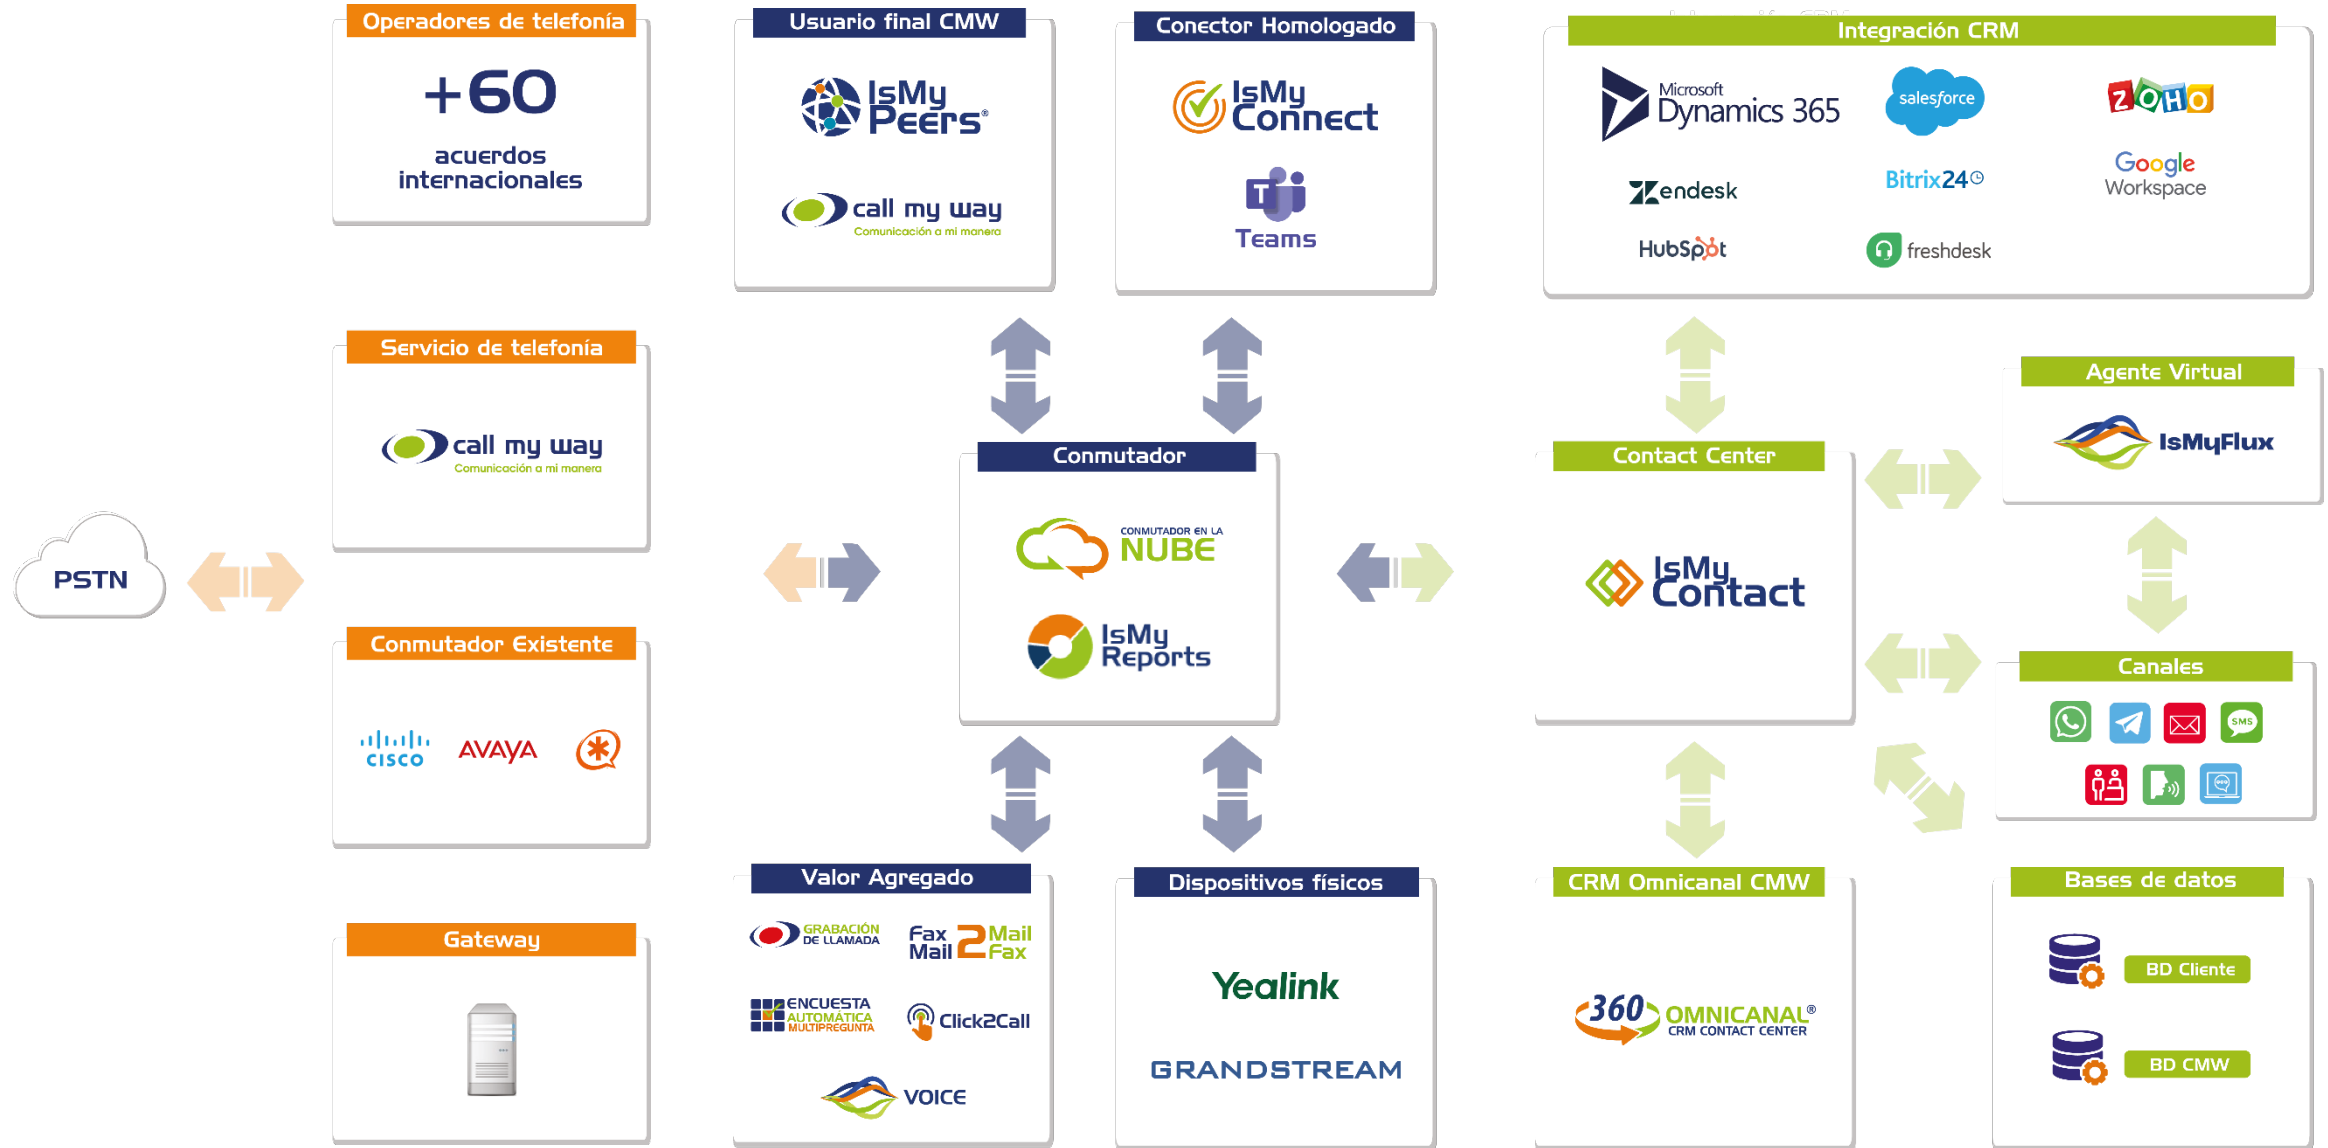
Operadores de telefonía

+60

acuerdos internacionales

Usuario final CMW

IsMy Peers®

call my way
Comunicación a mi manera

Conector Homologado

IsMy Connect

Teams

Integración CRM

Microsoft Dynamics 365

salesforce

ZOHO

Zendesk

Bitrix24

Google Workspace

HubSpot

freshdesk

Servicio de telefonía

call my way
Comunicación a mi manera

Agente Virtual

IsMyFlux

PSTN

Conmutador

CONMUTADOR EN LA NUBE

IsMy Reports

Contact Center

IsMy Contact

Canales

Conmutador Existente

CISCO

AVAYA

Gateway

Valor Agregado

GRABACIÓN DE LLAMADA

Fax Mail 2 Mail Fax

ENCUESTA AUTOMÁTICA MULTIPREGUNTA

Click2Call

VOICE

Dispositivos físicos

Yealink

GRANDSTREAM

CRM Omnicanal CMW

360 OMNICANAL®
CRM CONTACT CENTER

Bases de datos

BD Cliente

BD CMW